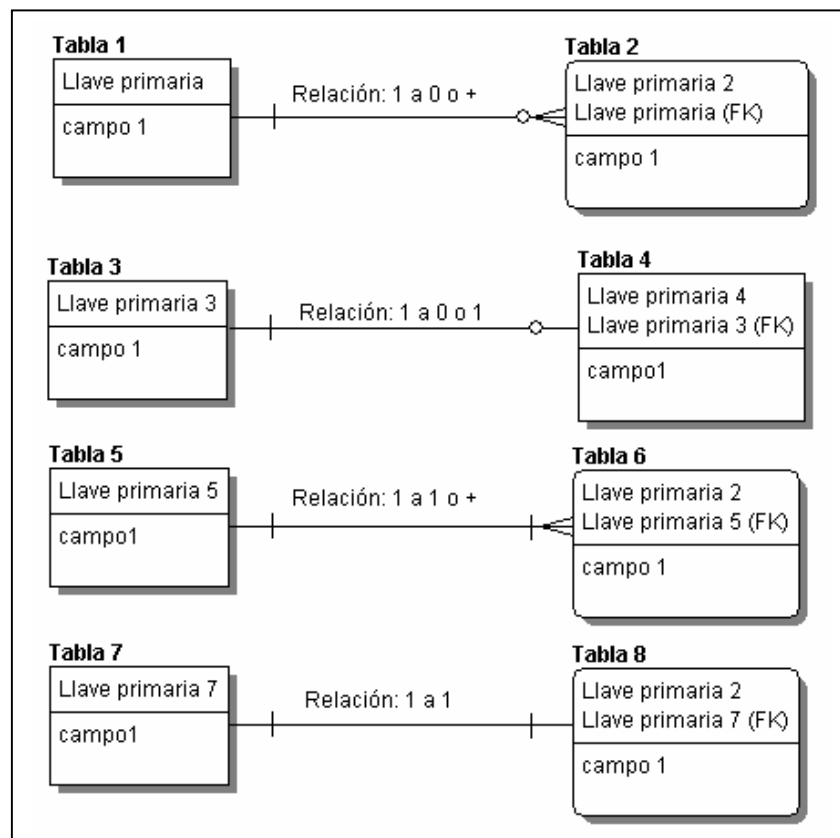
Tabla 1
Llave primaria
campo 1

Relación: 1 a 0 o +

Tabla 2
Llave primaria 2
Llave primaria (FK)
campo 1

Tabla 3
Llave primaria 3
campo 1

Relación: 1 a 0 o 1

Tabla 4
Llave primaria 4
Llave primaria 3 (FK)
campo1

Tabla 5
Llave primaria 5
campo1

Relación: 1 a 1 o +

Tabla 6
Llave primaria 2
Llave primaria 5 (FK)
campo 1

Tabla 7
Llave primaria 7
campo1

Relación: 1 a 1

Tabla 8
Llave primaria 2
Llave primaria 7 (FK)
campo 1